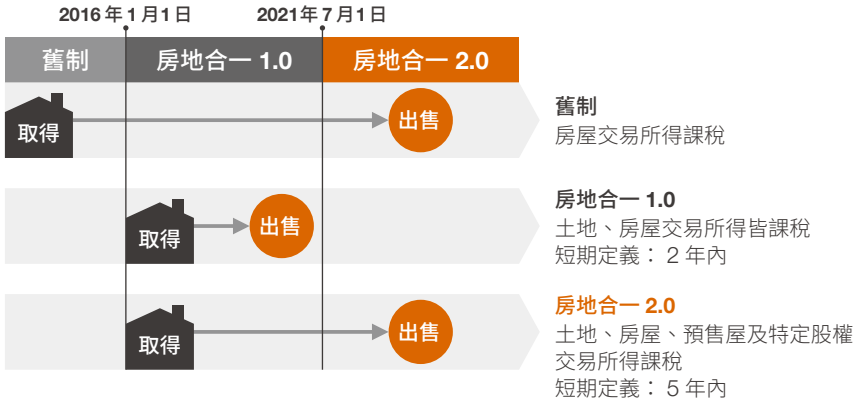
2016年1月1日

2021年7月1日

舊制

房地合一 1.0

房地合一 2.0

取得

出售

舊制
房屋交易所得課稅

取得

出售

房地合一 1.0
土地、房屋交易所得皆課稅
短期定義：2年內

取得

出售

房地合一 2.0
土地、房屋、預售屋及特定股權交易所得課稅
短期定義：5年內